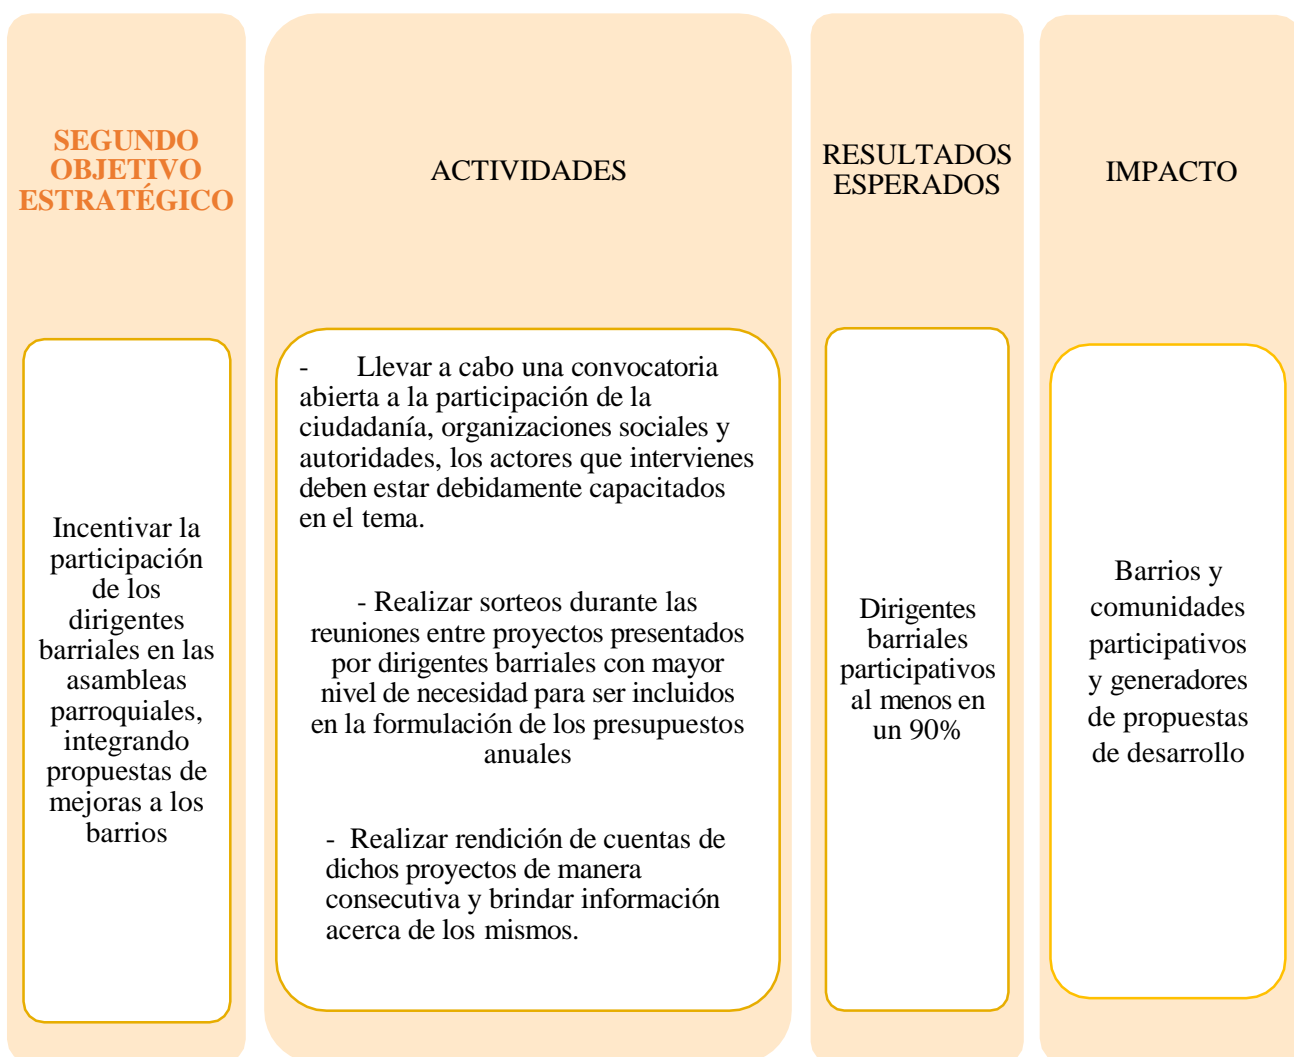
SEGUNDO OBJETIVO ESTRATÉGICO

Incentivar la participación de los dirigentes barriales en las asambleas parroquiales, integrando propuestas de mejoras a los barrios

ACTIVIDADES

- Llevar a cabo una convocatoria abierta a la participación de la ciudadanía, organizaciones sociales y autoridades, los actores que intervienes deben estar debidamente capacitados en el tema.

- Realizar sorteos durante las reuniones entre proyectos presentados por dirigentes barriales con mayor nivel de necesidad para ser incluidos en la formulación de los presupuestos anuales

- Realizar rendición de cuentas de dichos proyectos de manera consecutiva y brindar información acerca de los mismos.

RESULTADOS ESPERADOS

Dirigentes barriales participativos al menos en un 90%

IMPACTO

Barrios y comunidades participativos y generadores de propuestas de desarrollo